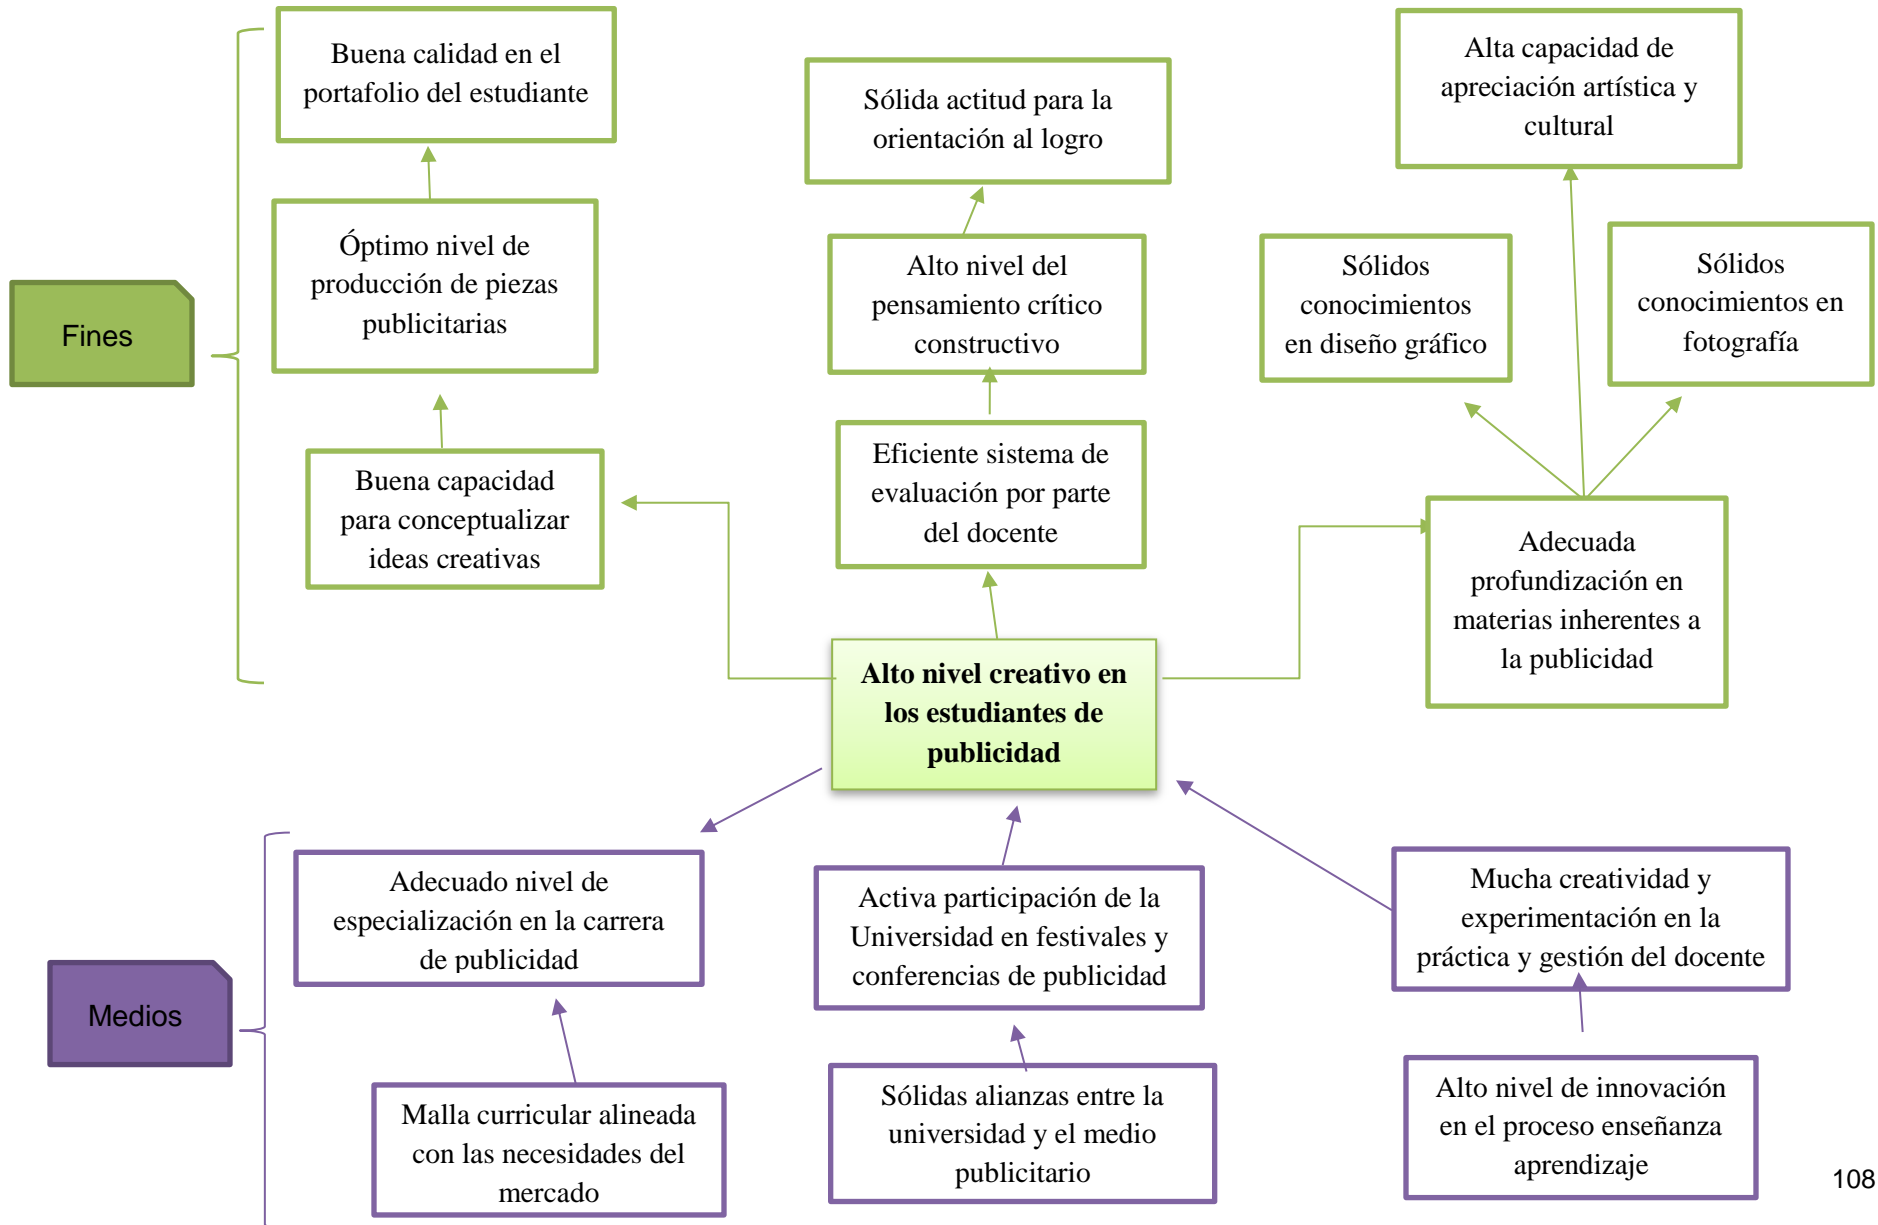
Fines

Buena calidad en el portafolio del estudiante

Óptimo nivel de producción de piezas publicitarias

Buena capacidad para conceptualizar ideas creativas

Sólida actitud para la orientación al logro

Alto nivel del pensamiento crítico constructivo

Eficiente sistema de evaluación por parte del docente

Alta capacidad de apreciación artística y cultural

Sólidos conocimientos en diseño gráfico

Sólidos conocimientos en fotografía

Adecuada profundización en materias inherentes a la publicidad

Alto nivel creativo en los estudiantes de publicidad

Medios

Adecuado nivel de especialización en la carrera de publicidad

Malla curricular alineada con las necesidades del mercado

Activa participación de la Universidad en festivales y conferencias de publicidad

Sólidas alianzas entre la universidad y el medio publicitario

Mucha creatividad y experimentación en la práctica y gestión del docente

Alto nivel de innovación en el proceso enseñanza aprendizaje

108